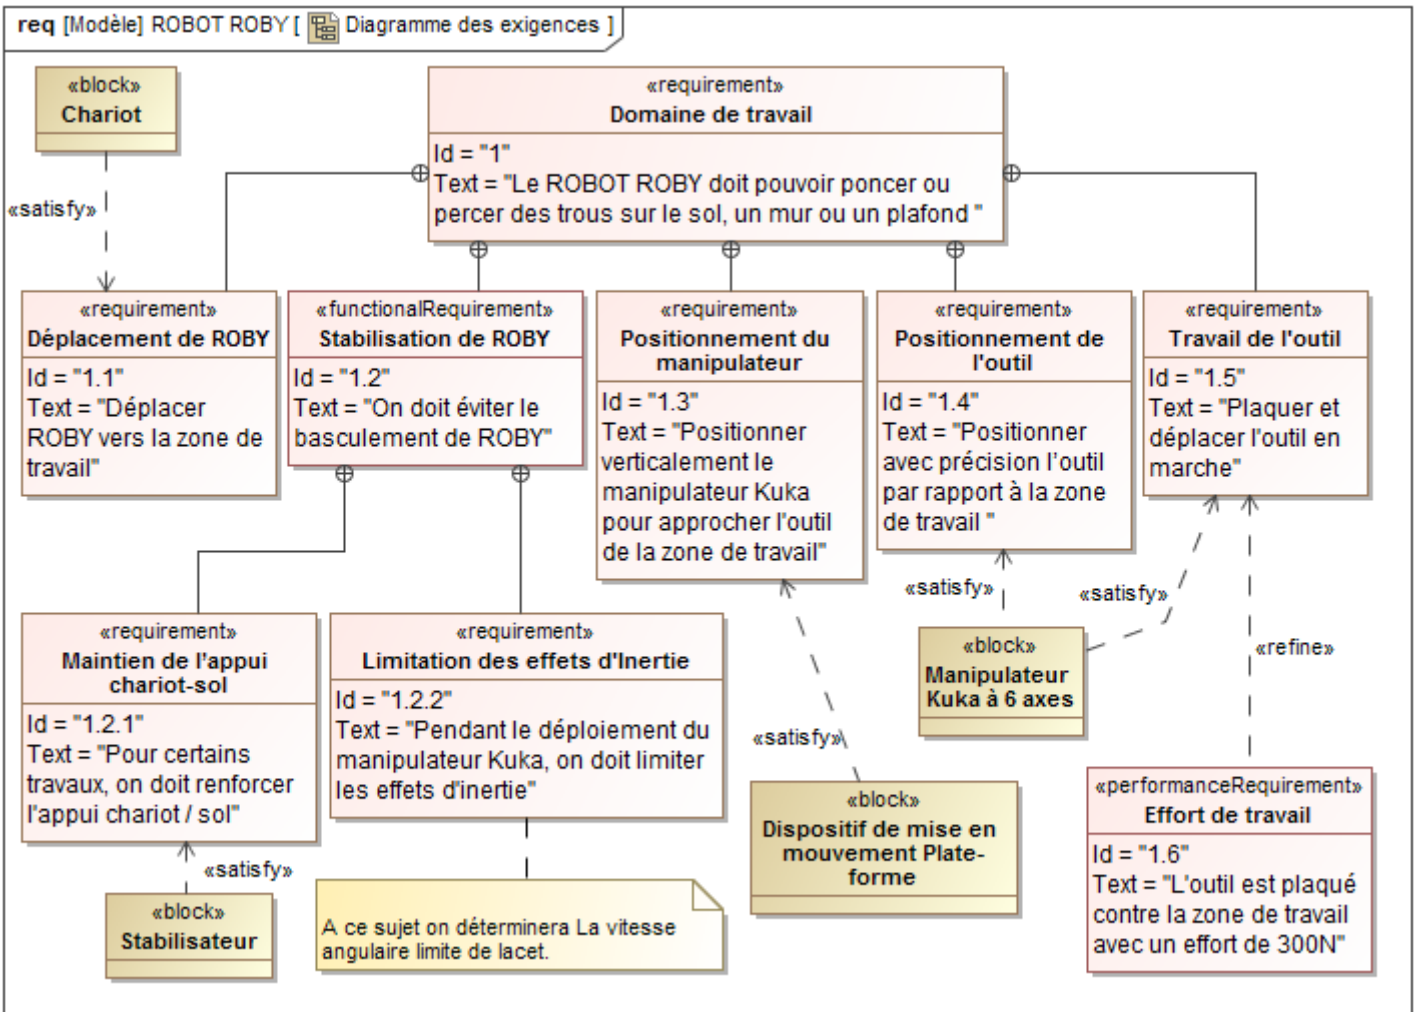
req [Modèle] ROBOT ROBY [ Diagramme des exigences ]

«block»
Chariot

«satisfy»

«requirement»
Domaine de travail
Id = "1"
Text = "Le ROBOT ROBY doit pouvoir poncer ou percer des trous sur le sol, un mur ou un plafond "

«requirement»
Déplacement de ROBY
Id = "1.1"
Text = "Déplacer ROBY vers la zone de travail"

«functionalRequirement»
Stabilisation de ROBY
Id = "1.2"
Text = "On doit éviter le basculement de ROBY"

«requirement»
Positionnement du manipulateur
Id = "1.3"
Text = "Positionner verticalement le manipulateur Kuka pour approcher l'outil de la zone de travail"

«requirement»
Positionnement de l'outil
Id = "1.4"
Text = "Positionner avec précision l'outil par rapport à la zone de travail "

«requirement»
Travail de l'outil
Id = "1.5"
Text = "Plaquer et déplacer l'outil en marche"

«satisfy»

«satisfy»

«block»
Manipulateur Kuka à 6 axes

«refine»

«requirement»
Maintien de l'appui chariot-sol
Id = "1.2.1"
Text = "Pour certains travaux, on doit renforcer l'appui chariot / sol"

«requirement»
Limitation des effets d'Inertie
Id = "1.2.2"
Text = "Pendant le déploiement du manipulateur Kuka, on doit limiter les effets d'inertie"

«satisfy»

«block»
Dispositif de mise en mouvement Plate-forme

«performanceRequirement»
Effort de travail
Id = "1.6"
Text = "L'outil est plaqué contre la zone de travail avec un effort de 300N"

«satisfy»

«block»
Stabilisateur

A ce sujet on déterminera La vitesse angulaire limite de lacet.